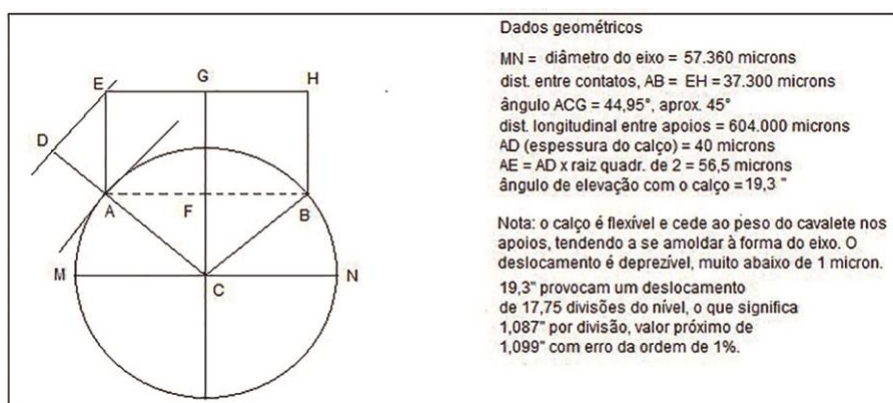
E
G
H
D
A
F
B
M
C
N

Dados geométricos

MN = diâmetro do eixo = 57.360 microns
dist. entre contatos, AB = EH = 37.300 microns
ângulo ACG = 44,95°, aprox. 45°
dist. longitudinal entre apoios = 604.000 microns
AD (espessura do calço) = 40 microns
AE = AD x raiz quadr. de 2 = 56,5 microns
ângulo de elevação com o calço = 19,3 "

Nota: o calço é flexível e cede ao peso do cavalete nos apoios, tendendo a se amoldar à forma do eixo. O deslocamento é deprezível, muito abaixo de 1 micron.

19,3" provocam um deslocamento de 17,75 divisões do nível, o que significa 1,087" por divisão, valor próximo de 1,099" com erro da ordem de 1%.